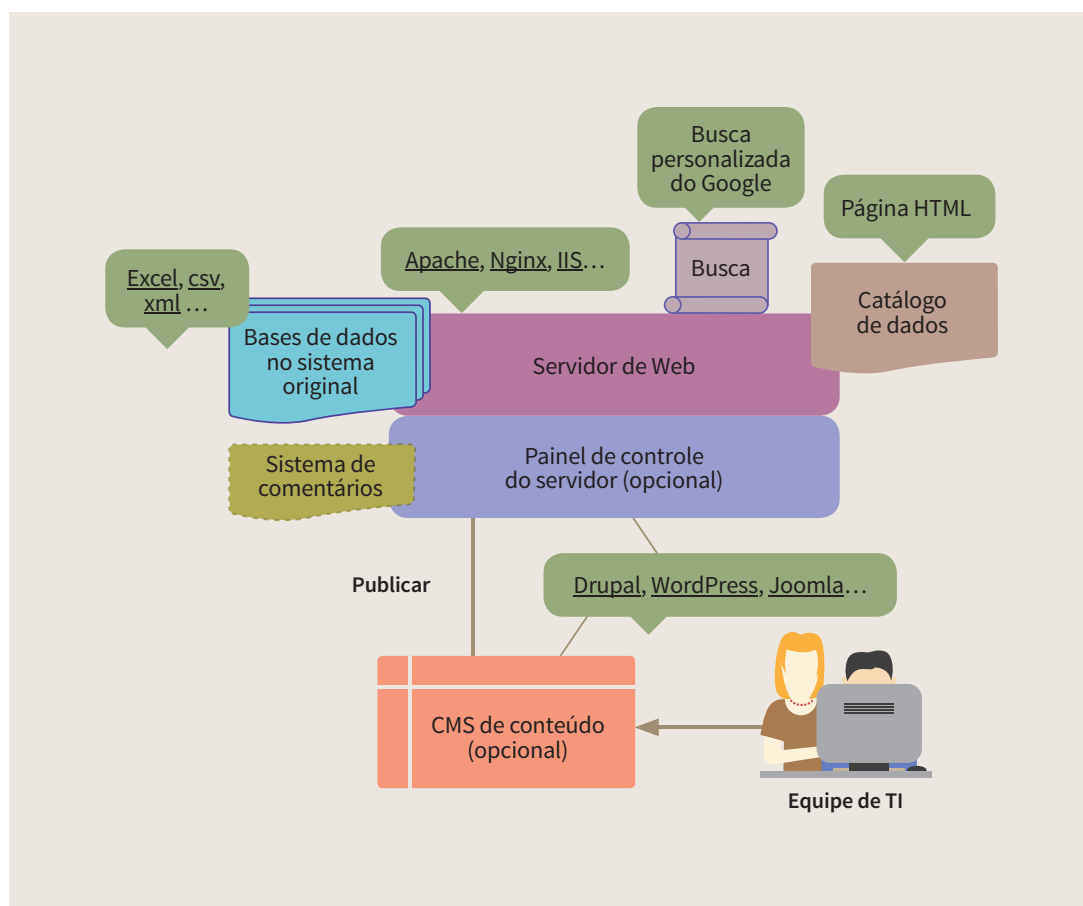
Busca personalizada do Google

Página HTML

Excel, csv, xml …

Apache, Nginx, IIS…

Busca

Catálogo de dados

Bases de dados no sistema original

Servidor de Web

Sistema de comentários

Painel de controle do servidor (opcional)

Publicar

Drupal, WordPress, Joomla…

CMS de conteúdo (opcional)

Equipe de TI